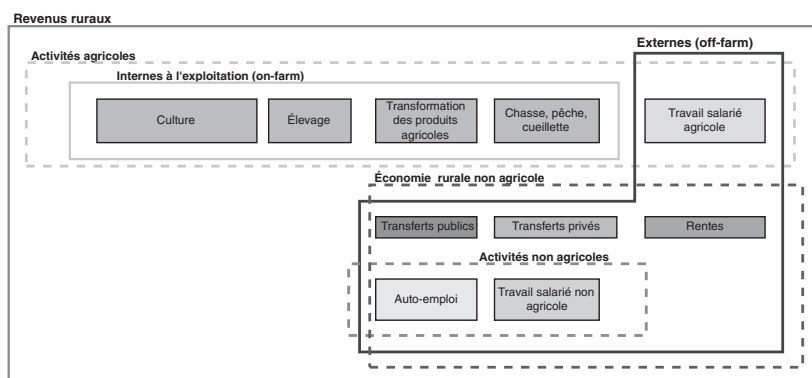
Revenus ruraux

Activités agricoles

Externes (off-farm)

Internes à l'exploitation (on-farm)

Culture

Élevage

Transformation des produits agricoles

Chasse, pêche, cueillette

Travail salarié agricole

Économie rurale non agricole

Transferts publics

Transferts privés

Rentes

Activités non agricoles

Auto-emploi

Travail salarié non agricole